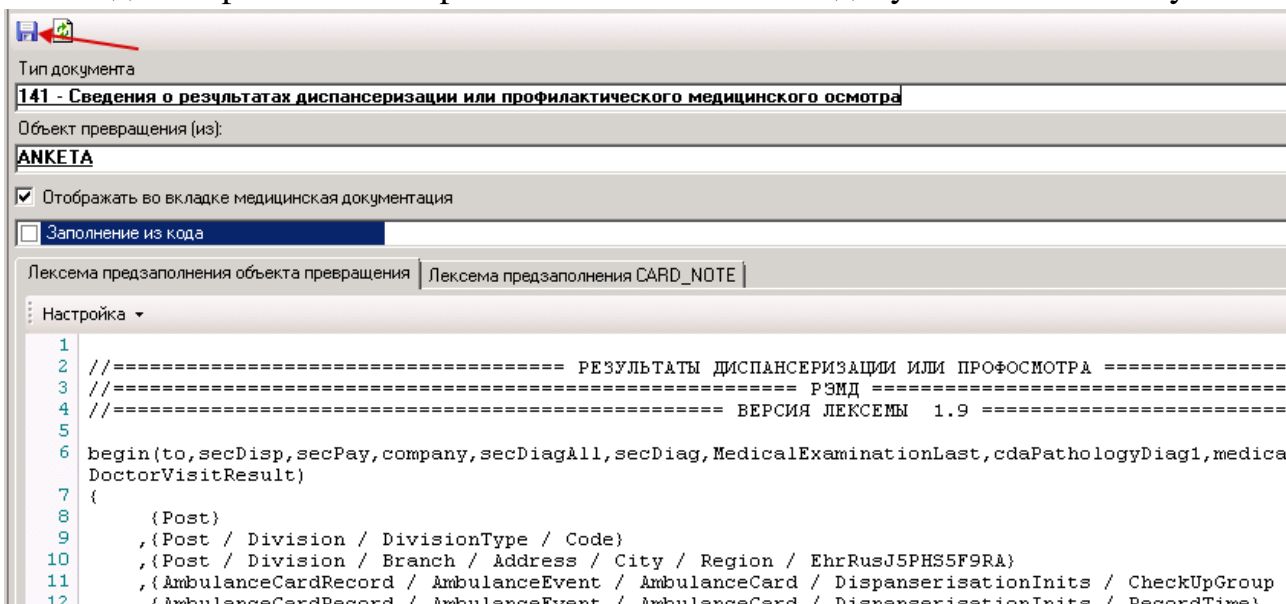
Тип документа

141 - Сведения о результатах диспансеризации или профилактического медицинского осмотра

Объект превращения (из):

ANKETA

Отображать во вкладке медицинская документация

Заполнение из кода

Лексема предзаполнения объекта превращения | Лексема предзаполнения CARD_NOTE

Настройка

1
2 //==================================== РЕЗУЛЬТАТЫ ДИСПАНСЕРИЗАЦИИ ИЛИ ПРОФОСМОТРА ==============
3 //============================================== РЭМД ==================================
4 //=============================================== ВЕРСИЯ ЛЕКСЕМЫ 1.9 ======================
5
6 begin(to,secDisp,secPay,company,secDiagAll,secDiag,MedicalExaminationLast,cdaPathologyDiag1,medica
DoctorVisitResult)
7 {
8 {Post}
9 ,{Post / Division / DivisionType / Code}
10 ,{Post / Division / Branch / Address / City / Region / EhrRusJ5PHS5F9RA}
11 ,{AmbulanceCardRecord / AmbulanceEvent / AmbulanceCard / DispanserisationInits / CheckUpGroup
12 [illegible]